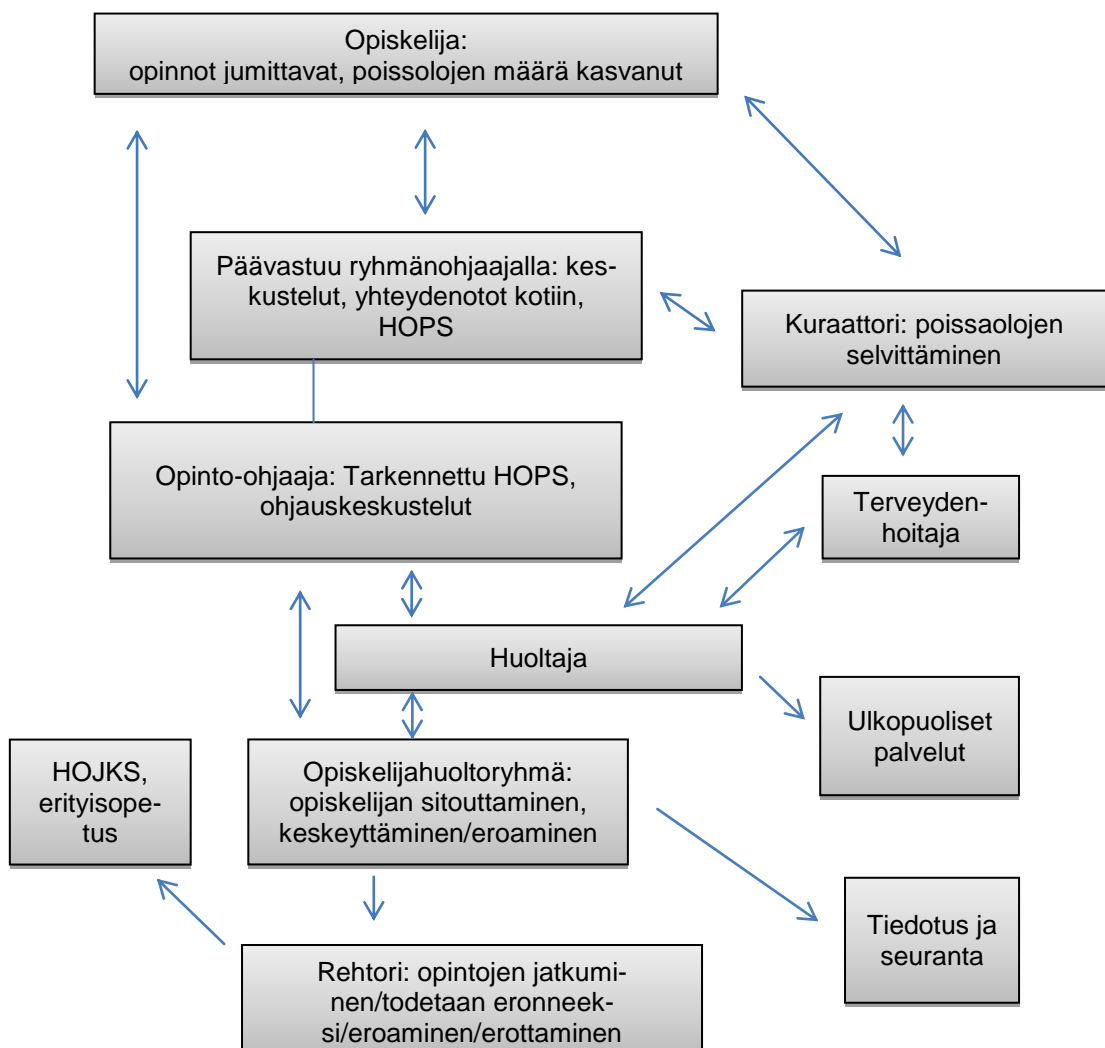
Opiskelija:
opinnot jumittavat, poissolojen määrä kasvanut

Päävastuu ryhmänohjaajalla: keskustelut, yhteydenotot kotiin, HOPS

Kuraattori: poissaolojen selvittäminen

Opinto-ohjaaja: Tarkennettu HOPS, ohjauskeskustelut

Terveydenhoitaja

Huoltaja

Ulkopuoliset palvelut

HOJKS, erityisopetus

Opiskelijahuoltoryhmä: opiskelijan sitouttaminen, keskeyttäminen/eroaminen

Tiedotus ja seuranta

Rehtori: opintojen jatkuminen/todetaan eronneeksi/eroaminen/erottaminen